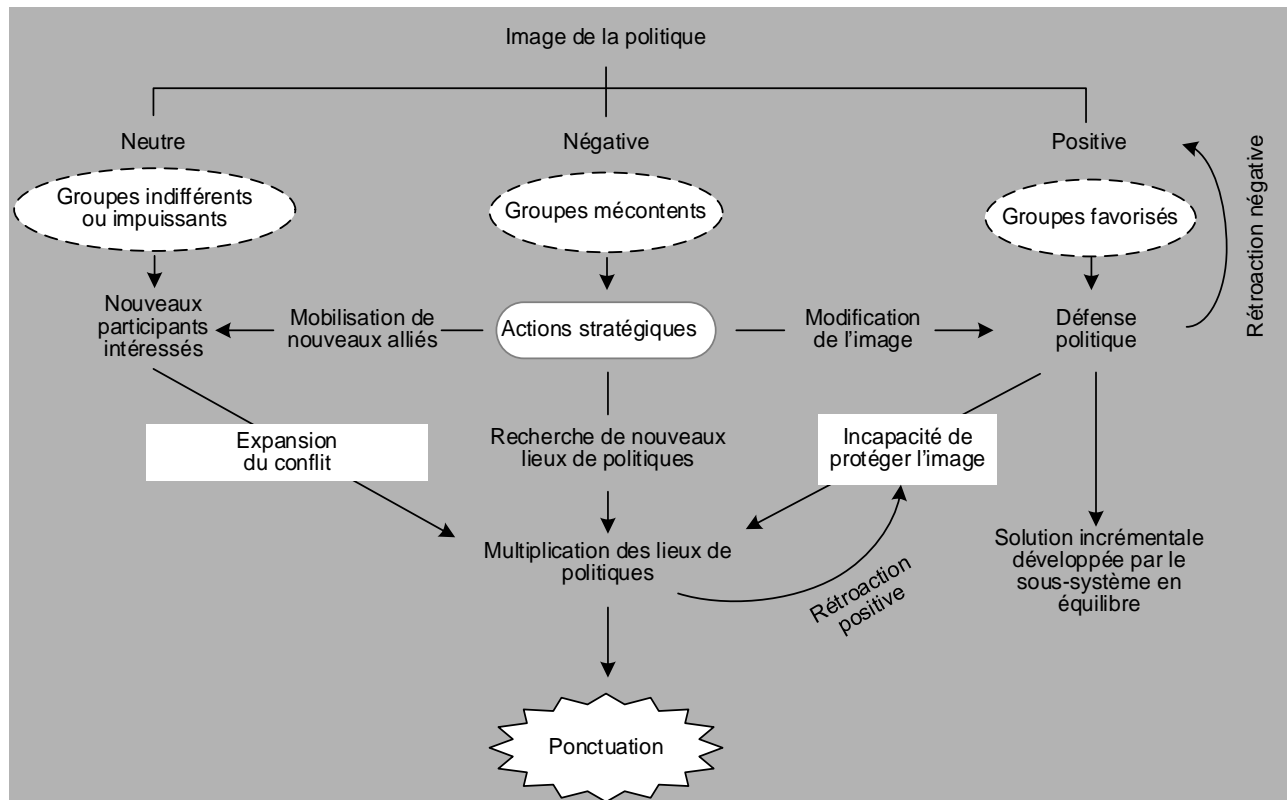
Image de la politique

Neutre

Négative

Positive

Groupes indifférents ou impuissants

Groupes mécontents

Groupes favorisés

Rétroaction négative

Nouveaux participants intéressés

Mobilisation de nouveaux alliés

Actions stratégiques

Modification de l'image

Défense politique

Expansion du conflit

Recherche de nouveaux lieux de politiques

Incapacité de protéger l'image

Multiplication des lieux de politiques

Rétroaction positive

Solution incrémentale développée par le sous-système en équilibre

Ponctuation